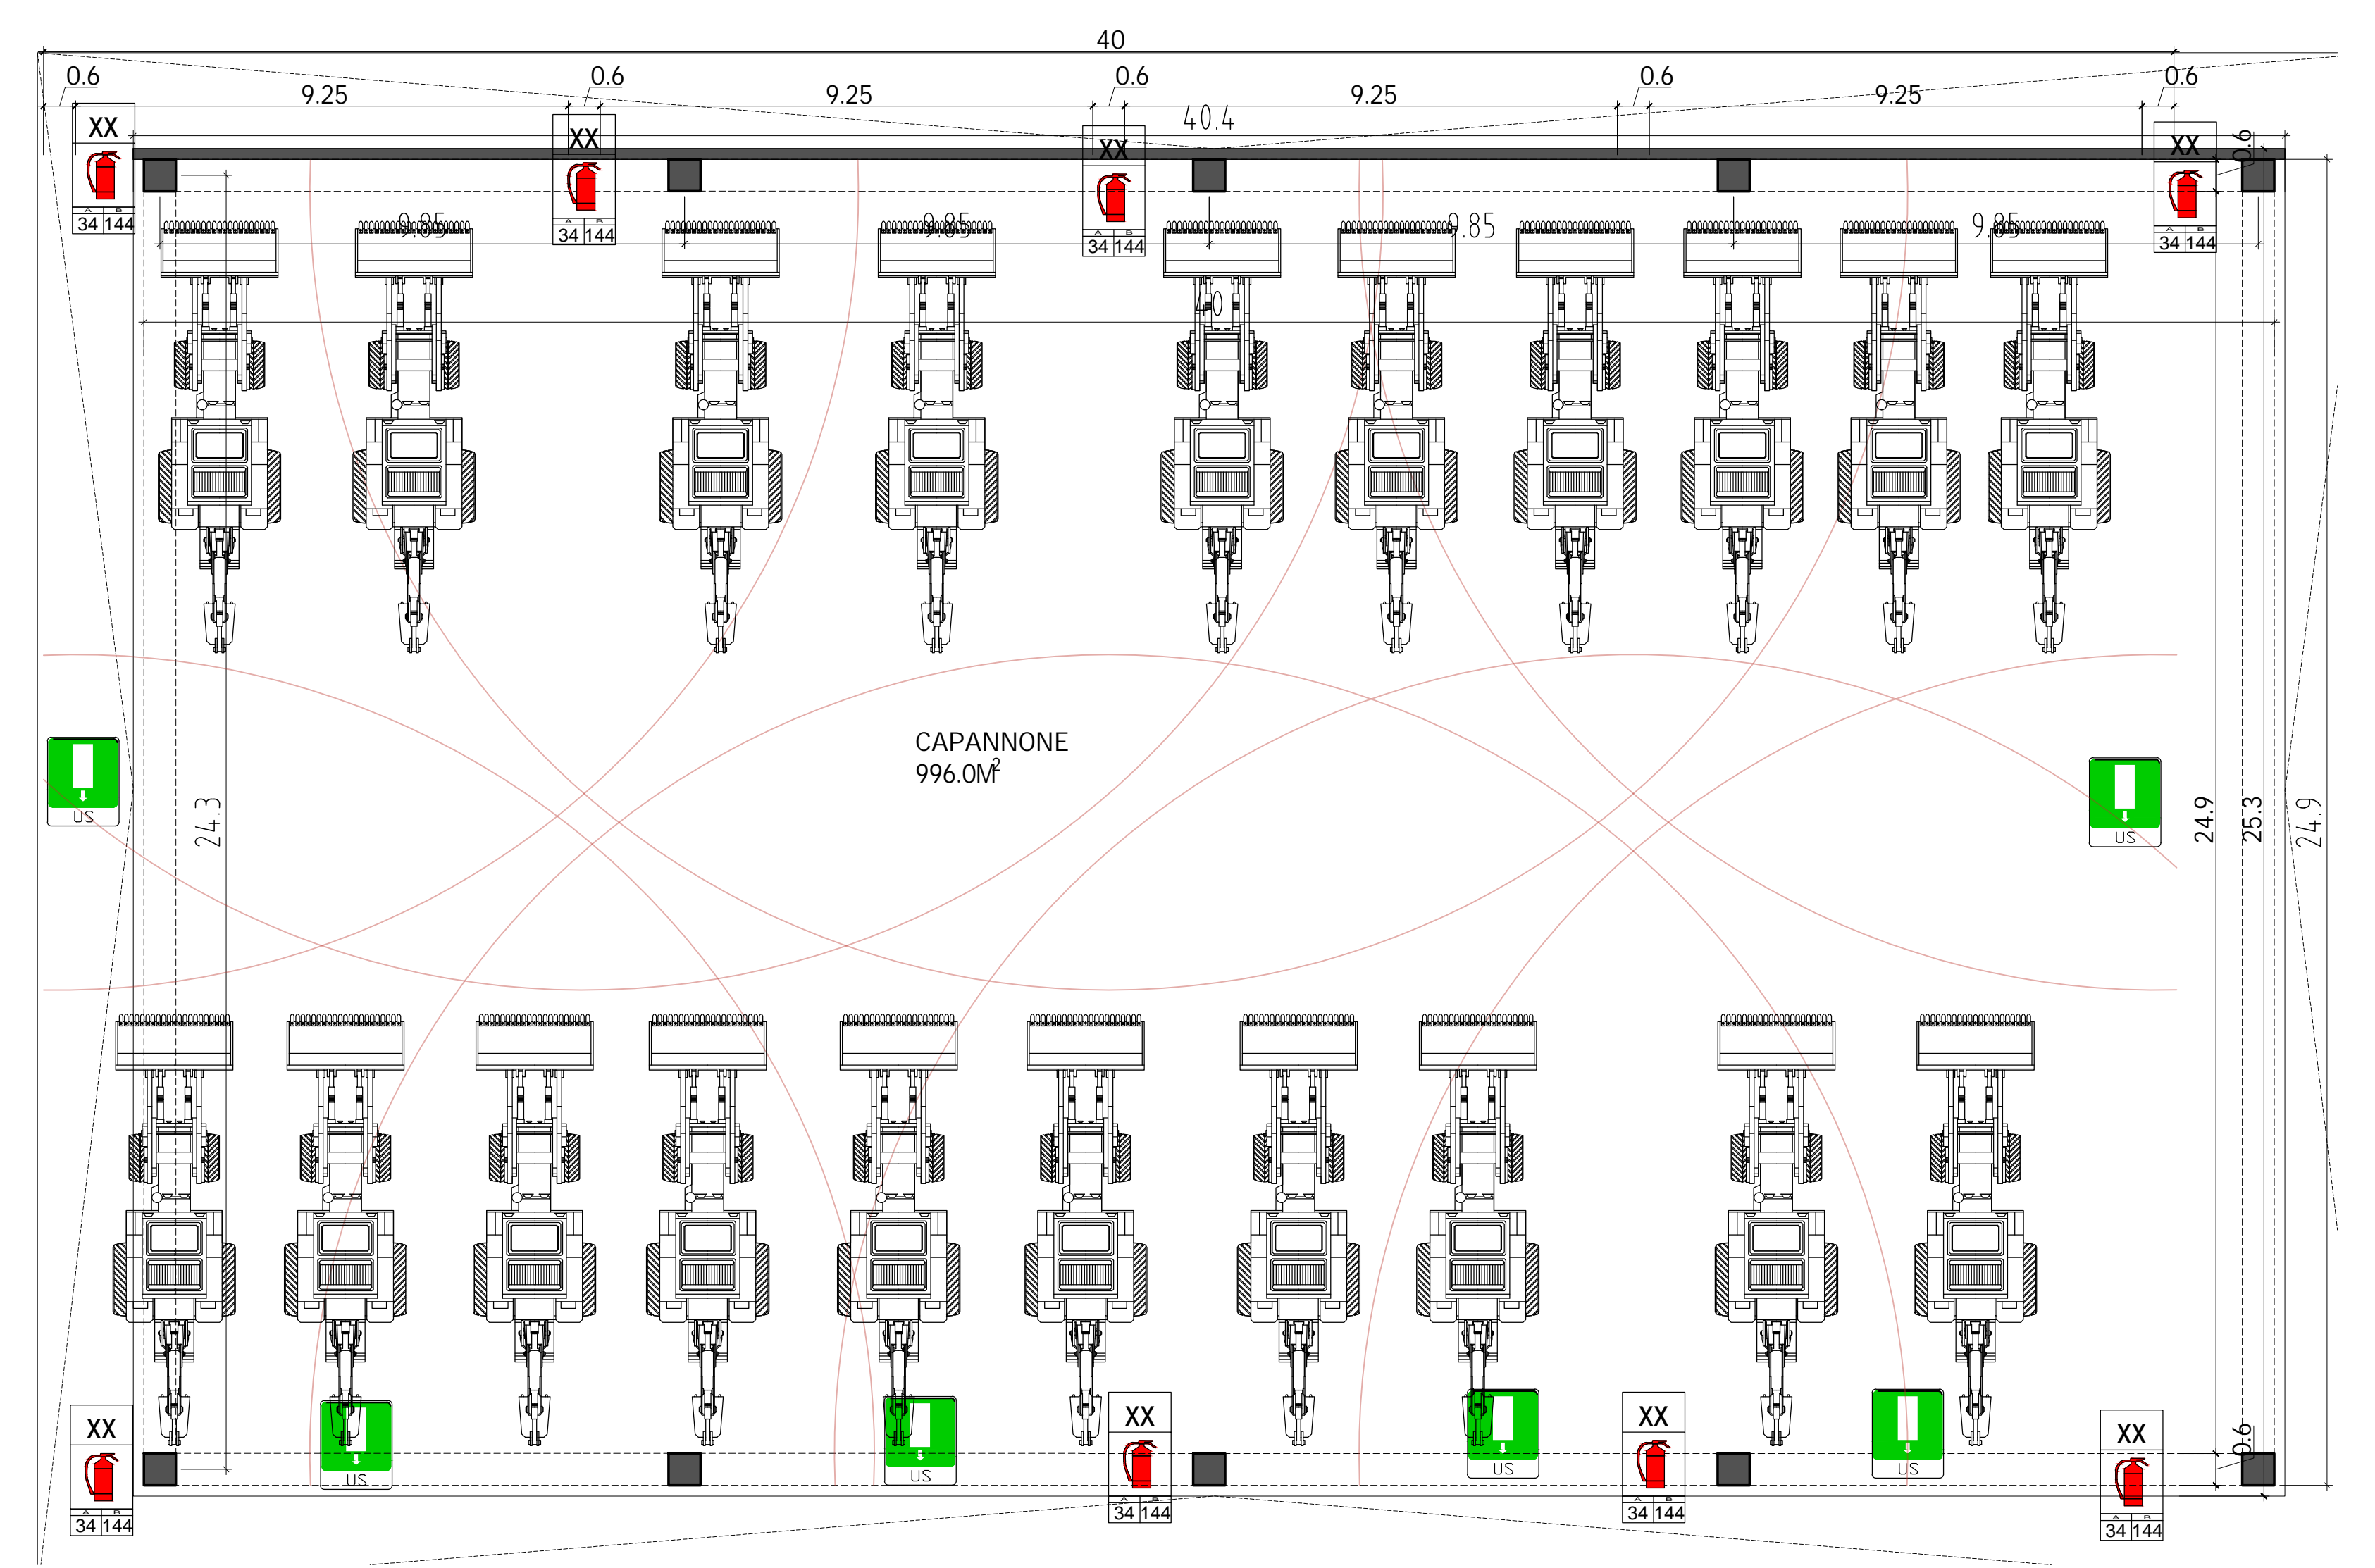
40

0.6 9.25 0.6 9.25 0.6 9.25 0.6 9.25 0.6

40.4

XX
34 144

XX
34 144

XX
34 144

XX
34 144

0.6

9.85 9.85 9.85 9.85

40

CAPANNONE
996.0M$^2$

US

US

24.3

24.9 25.3 24.9

XX
34 144

US

US

XX
34 144

US

XX
34 144

US

XX
34 144

0.6